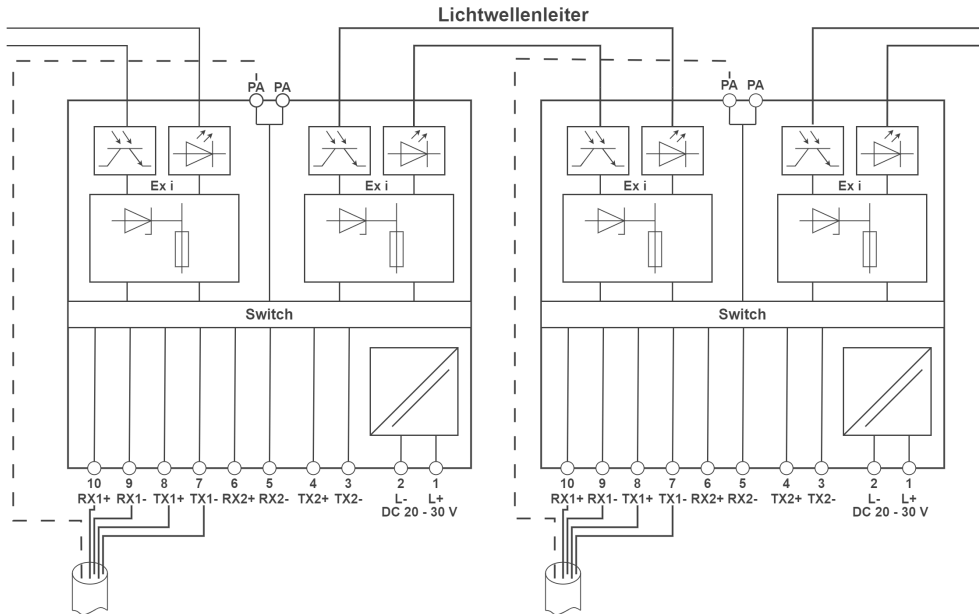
Lichtwellenleiter

PA PA

Ex i

Ex i

Switch

10 9 8 7 6 5 4 3 2 1
RX1+ RX1- TX1+ TX1- RX2+ RX2- TX2+ TX2- L- L+
DC 20 - 30 V

PA PA

Ex i

Ex i

Switch

10 9 8 7 6 5 4 3 2 1
RX1+ RX1- TX1+ TX1- RX2+ RX2- TX2+ TX2- L- L+
DC 20 - 30 V